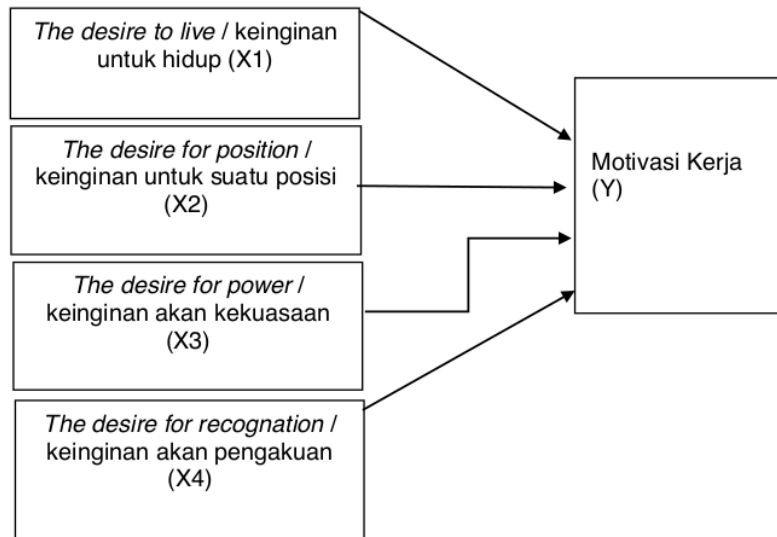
The desire to live / keinginan untuk hidup (X1)

The desire for position / keinginan untuk suatu posisi (X2)

The desire for power / keinginan akan kekuasaan (X3)

The desire for recognation / keinginan akan pengakuan (X4)

Motivasi Kerja (Y)